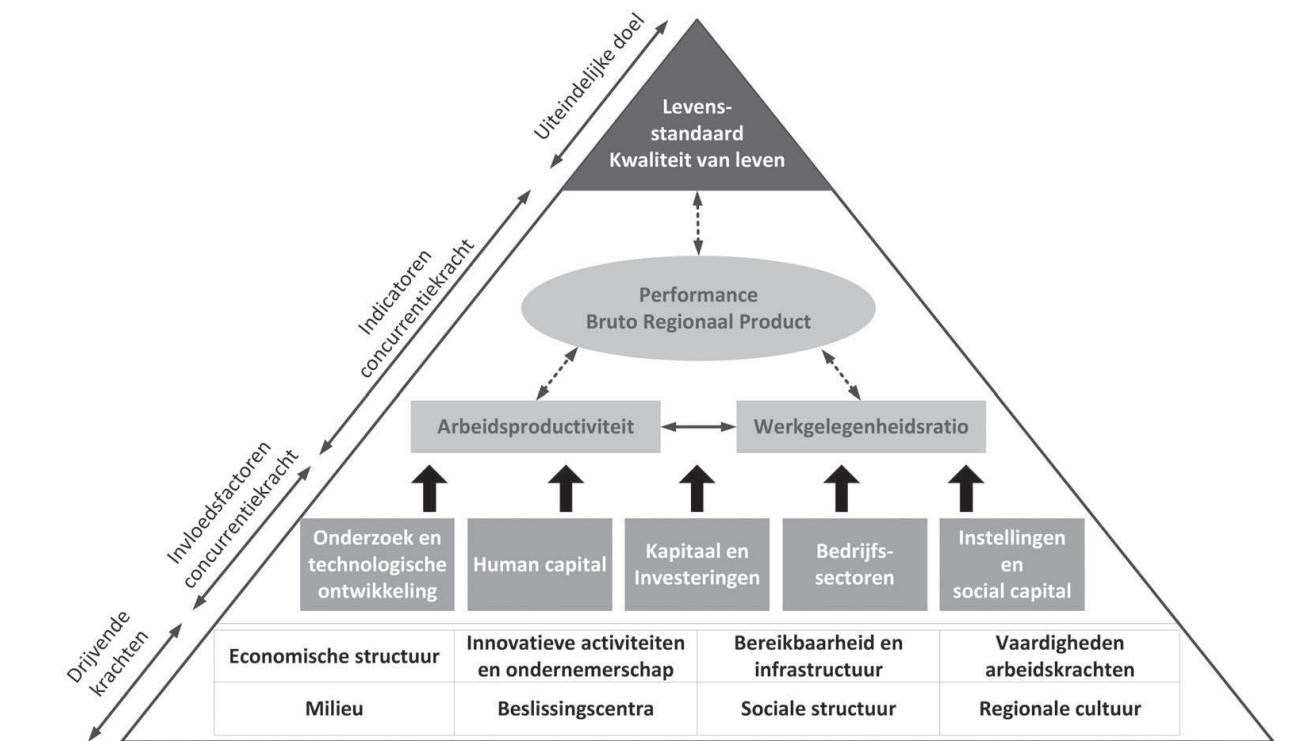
Uiteindelijke doel

Indicatoren concurrentiekracht

Invloedsfactoren concurrentiekracht

Drijvende krachten

Levens-standaard
Kwaliteit van leven

Performance
Bruto Regionaal Product

Arbeidsproductiviteit

Werkgelegenheidsratio

Onderzoek en technologische ontwikkeling

Human capital

Kapitaal en Investeringen

Bedrijfs-sectoren

Instellingen en social capital

| Economische structuur | Innovatieve activiteiten en ondernemerschap | Bereikbaarheid en infrastructuur | Vaardigheden arbeidskrachten |
|---|---|---|---|
| Milieu | Beslissingscentra | Sociale structuur | Regionale cultuur |